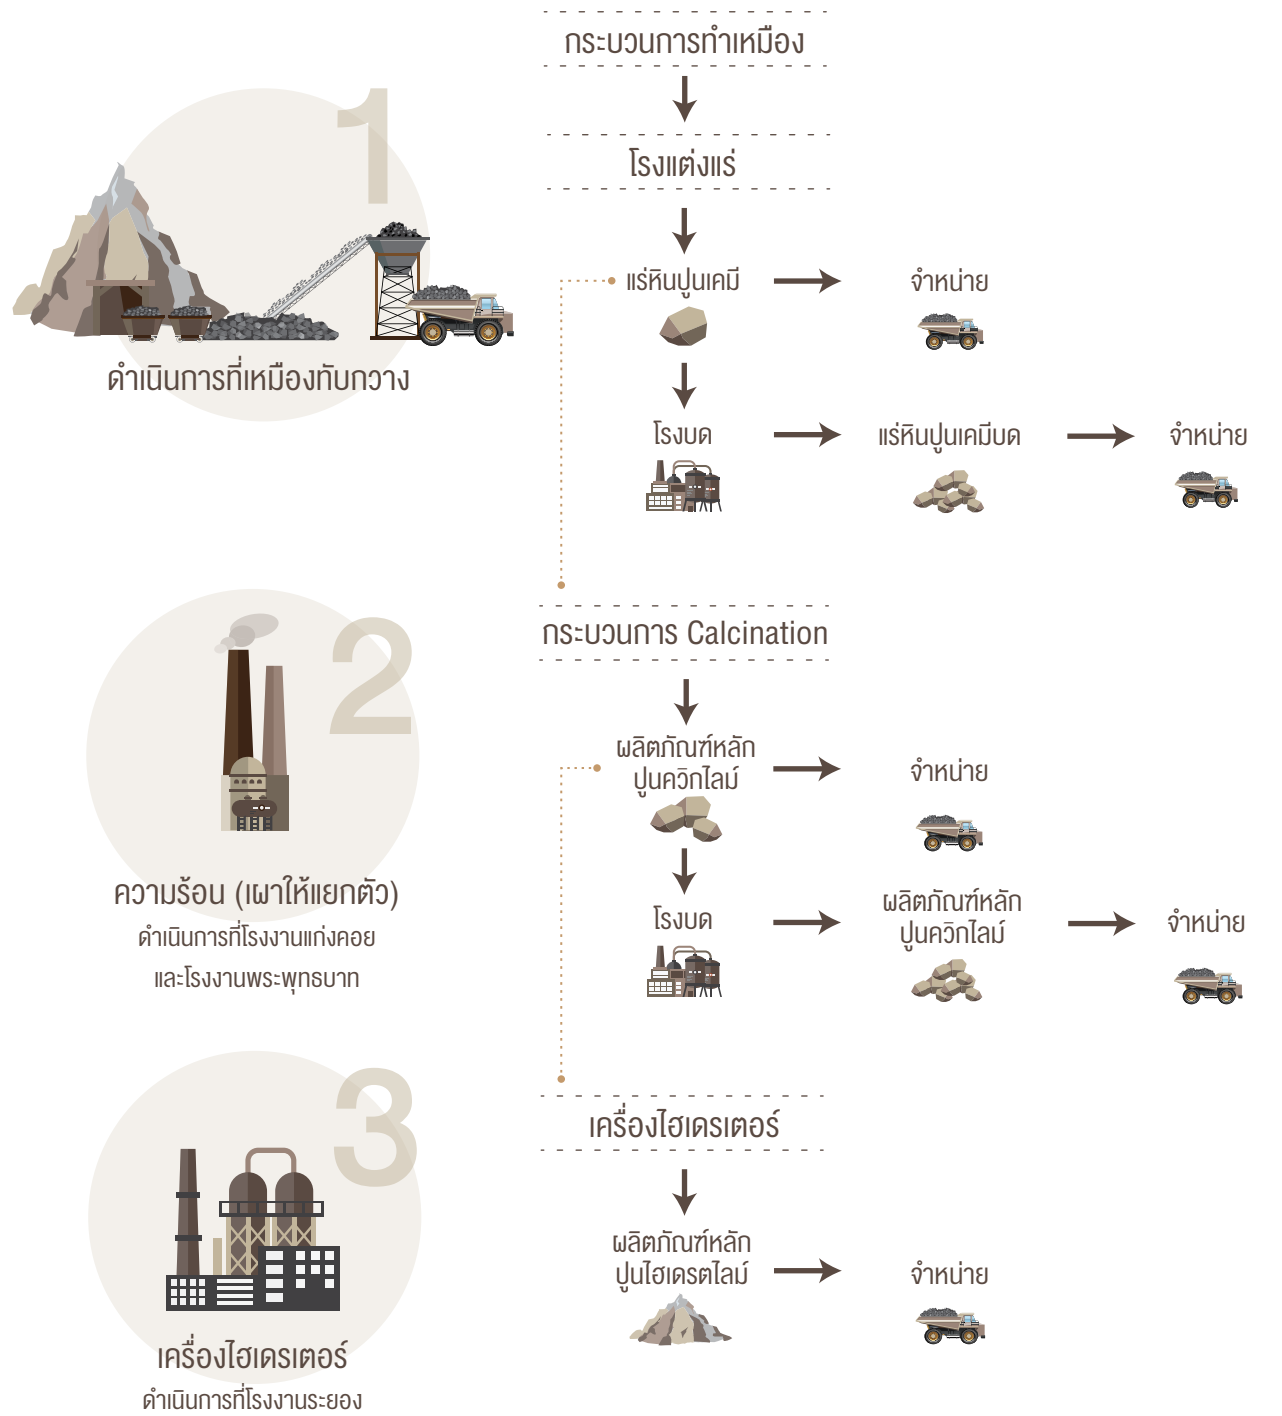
1

ดำเนินการที่เหมืองทับกวาง

กระบวนการทำเหมือง

โรงแต่งแร่

แร่หินปูนเคมี

จำหน่าย

โรงบด

แร่หินปูนเคมีบด

จำหน่าย

2

ความร้อน (เผาให้แยกตัว)
ดำเนินการที่โรงงานแก่งคอย
และโรงงานพระพุทธบาท

กระบวนการ Calcination

ผลิตภัณฑ์หลัก
ปูนควิกไลม์

จำหน่าย

โรงบด

ผลิตภัณฑ์หลัก
ปูนควิกไลม์

จำหน่าย

3

เครื่องไฮเดรเตอร์
ดำเนินการที่โรงงานระยอง

เครื่องไฮเดรเตอร์

ผลิตภัณฑ์หลัก
ปูนไฮเดรตไลม์

จำหน่าย